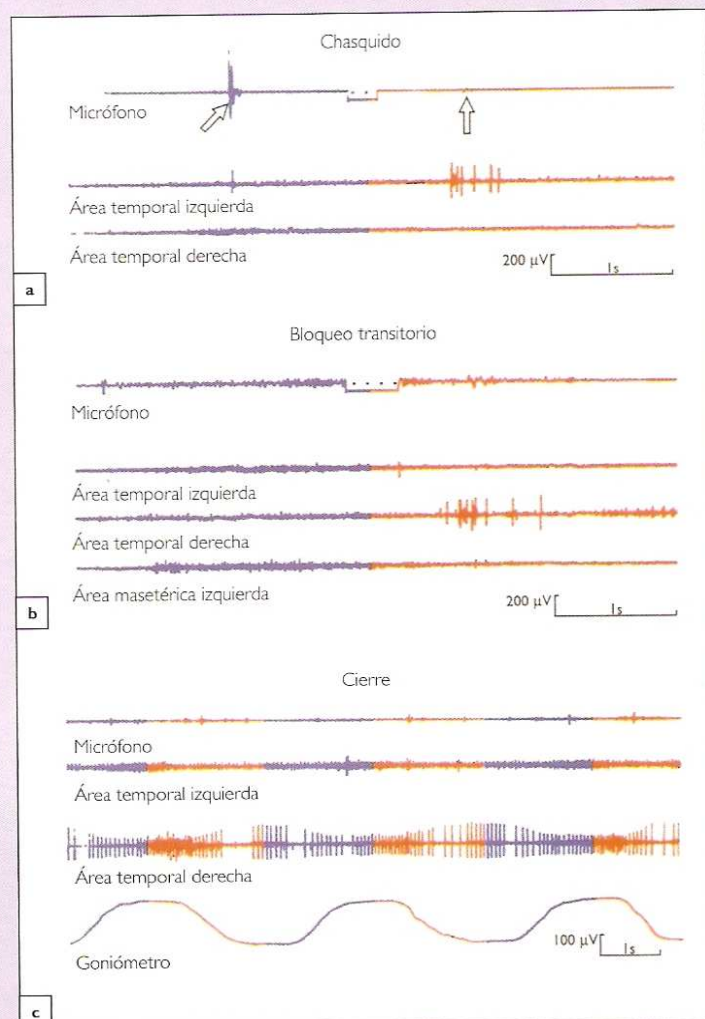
Chasquido

Micrófono

Área temporal izquierda

Área temporal derecha

200 µV 1s

a

Bloqueo transitorio

Micrófono

Área temporal izquierda

Área temporal derecha

Área masetérica izquierda

200 µV 1s

b

Cierre

Micrófono

Área temporal izquierda

Área temporal derecha

Goniómetro

100 µV 1s

c